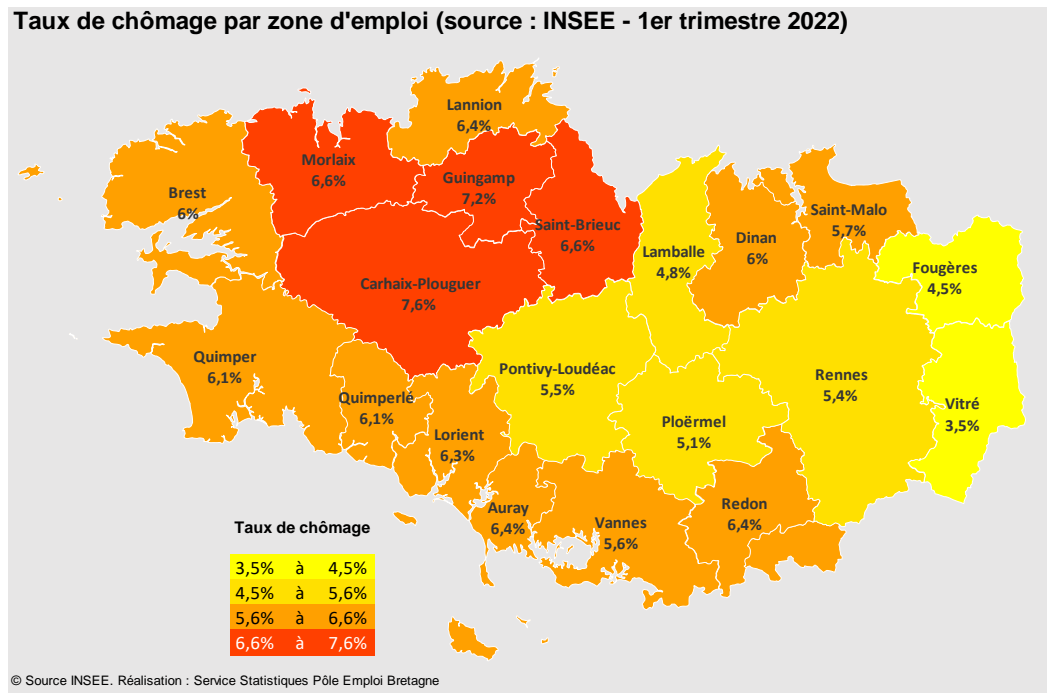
Taux de chômage par zone d'emploi (source : INSEE - 1er trimestre 2022)

Lannion
6,4%

Morlaix
6,6%

Guingamp
7,2%

Brest
6%

Saint-Brieuc
6,6%

Lamballe
4,8%

Dinan
6%

Saint-Malo
5,7%

Fougères
4,5%

Carhaix-Plouguer
7,6%

Quimper
6,1%

Pontivy-Loudéac
5,5%

Rennes
5,4%

Quimperlé
6,1%

Vitré
3,5%

Lorient
6,3%

Ploërmel
5,1%

Auray
6,4%

Vannes
5,6%

Redon
6,4%

Taux de chômage

| 3,5% | à | 4,5% |
|---|---|---|
| 4,5% | à | 5,6% |
| 5,6% | à | 6,6% |
| 6,6% | à | 7,6% |

© Source INSEE. Réalisation : Service Statistiques Pôle Emploi Bretagne